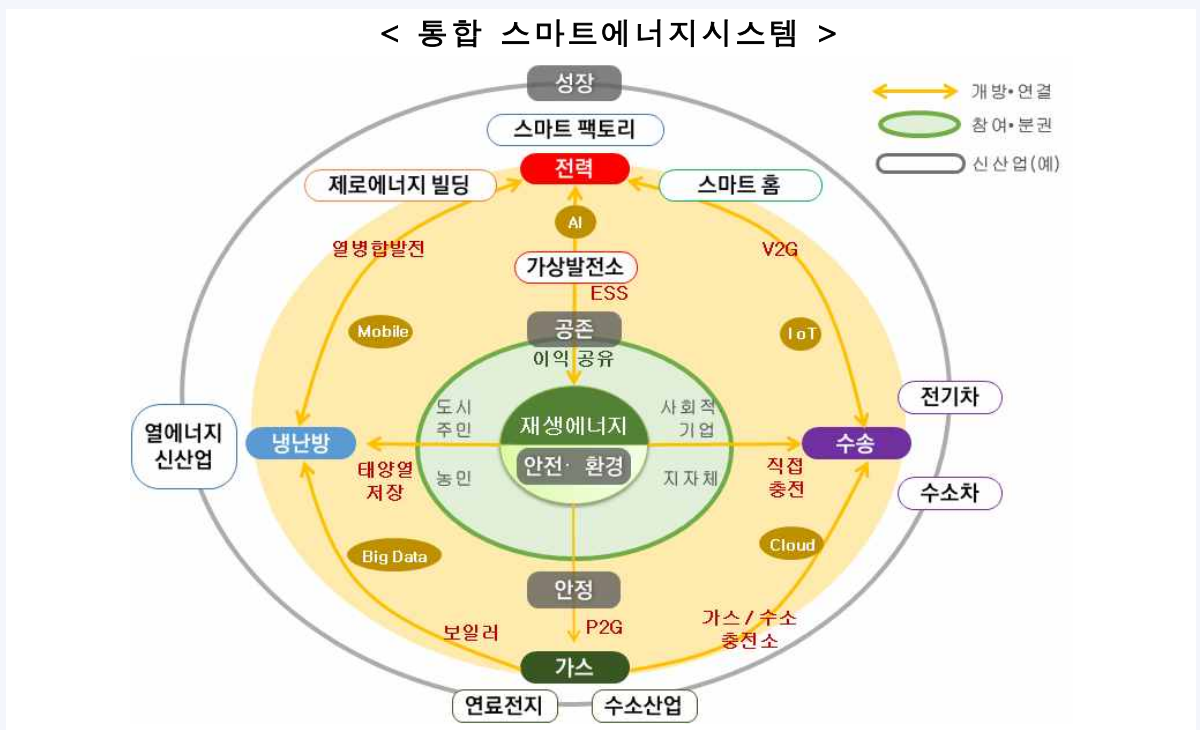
< 통합 스마트에너지시스템 >

개방•연결
참여•분권
신산업(예)

성장
스마트 팩토리
전력
제로에너지 빌딩
스마트 홈
AI
열병합발전
V2G
가상발전소
ESS
Mobile
IoT
공존
이익 공유
전기차
열에너지 신산업
냉난방
도시 주민
사회적 기업
재생에너지
수송
안전· 환경
태양열 저장
농민
지자체
직접 충전
수소차
Cloud
Big Data
안정
가스 / 수소 충전소
보일러
P2G
가스
연료전지
수소산업